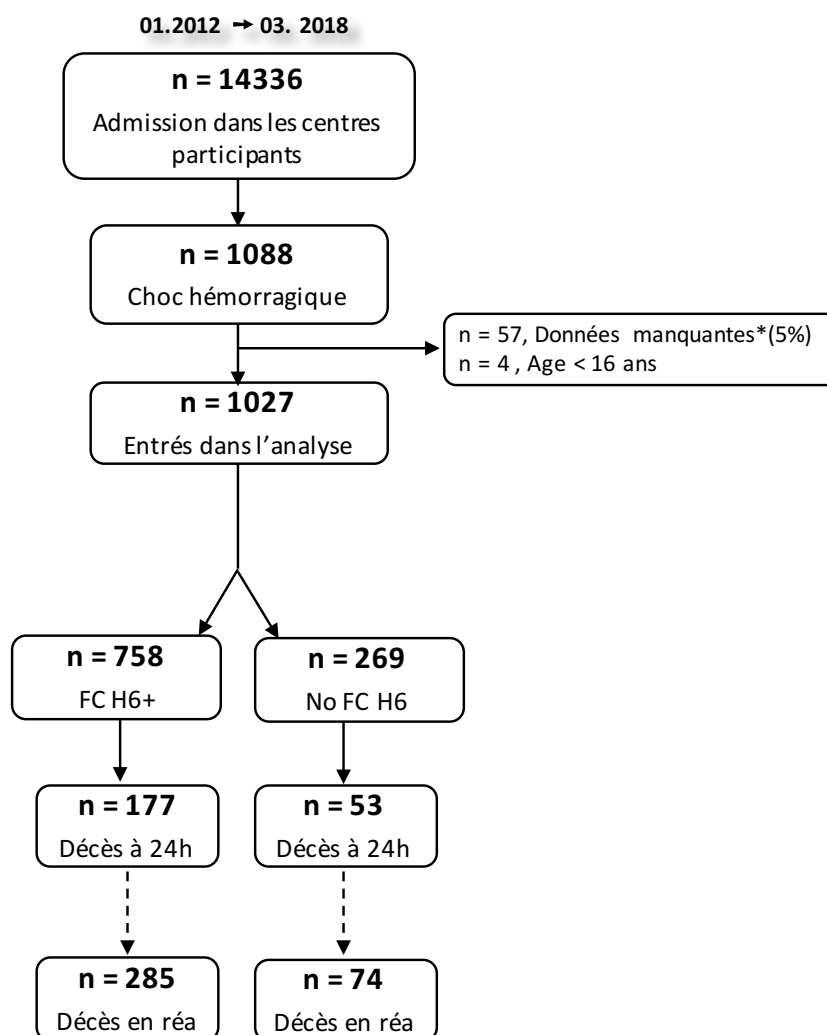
01.2012 → 03. 2018

n = 14336

Admission dans les centres participants

n = 1088

Choc hémorragique

n = 57, Données manquantes*(5%)
n = 4 , Age < 16 ans

n = 1027

Entrés dans l'analyse

n = 758

FC H6+

n = 269

No FC H6

n = 177

Décès à 24h

n = 53

Décès à 24h

n = 285

Décès en réa

n = 74

Décès en réa